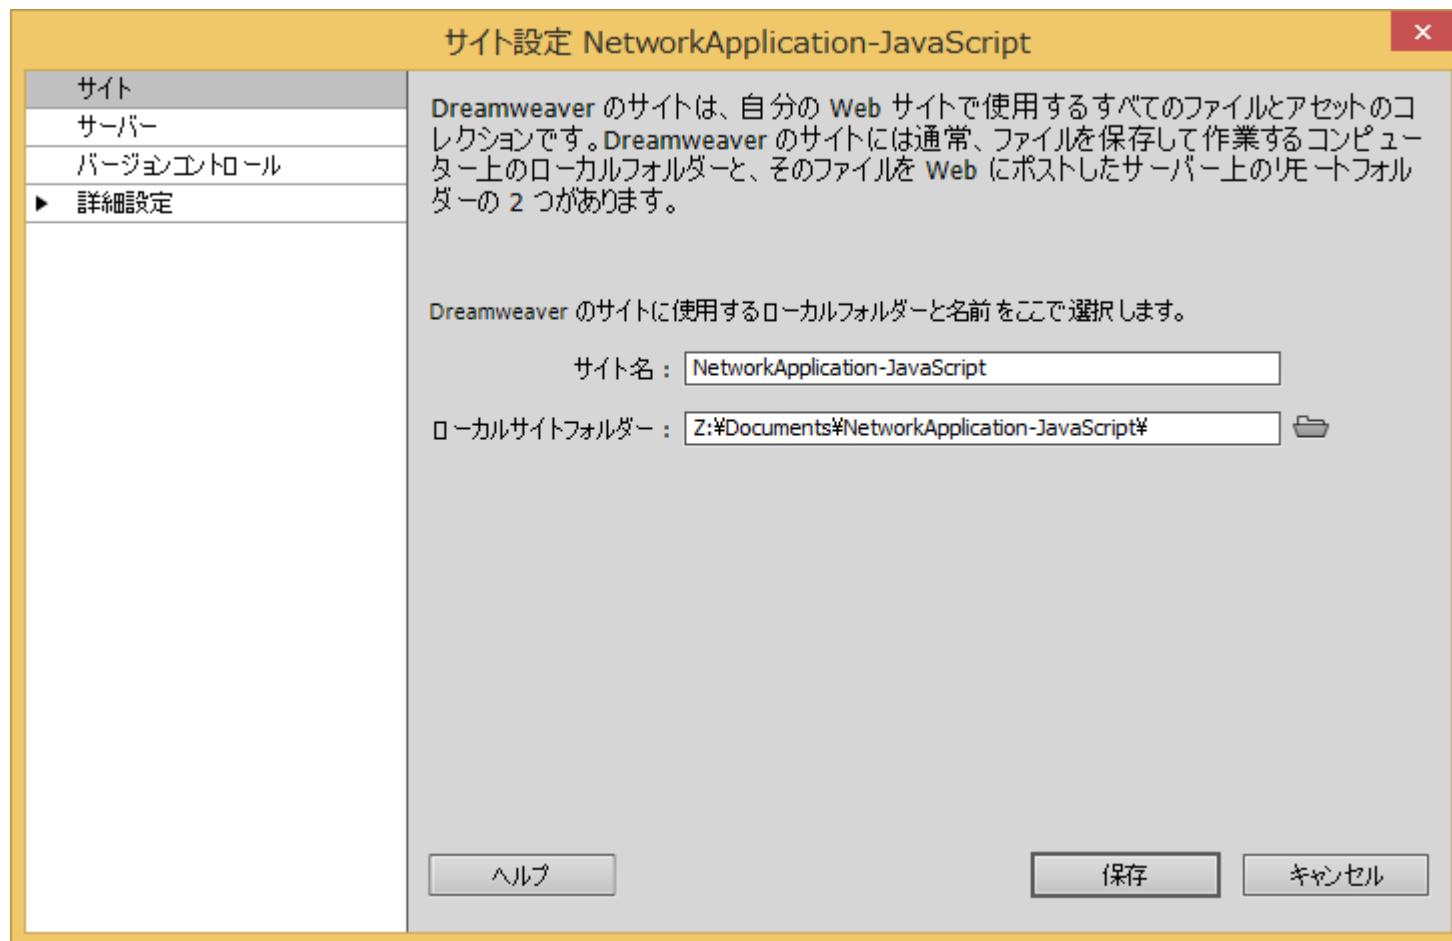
サイト設定 NetworkApplication-JavaScript

サイト
サーバー
バージョンコントロール
▶ 詳細設定

Dreamweaver のサイトは、自分の Web サイトで使用するすべてのファイルとアセットのコレクションです。Dreamweaver のサイトには通常、ファイルを保存して作業するコンピューター上のローカルフォルダーと、そのファイルを Web にポストしたサーバー上のリモートフォルダーの 2 つがあります。

Dreamweaver のサイトに使用するローカルフォルダーと名前をここで選択します。

サイト名： NetworkApplication-JavaScript

ローカルサイトフォルダー： Z:¥Documents¥NetworkApplication-JavaScript¥

ヘルプ
保存
キャンセル